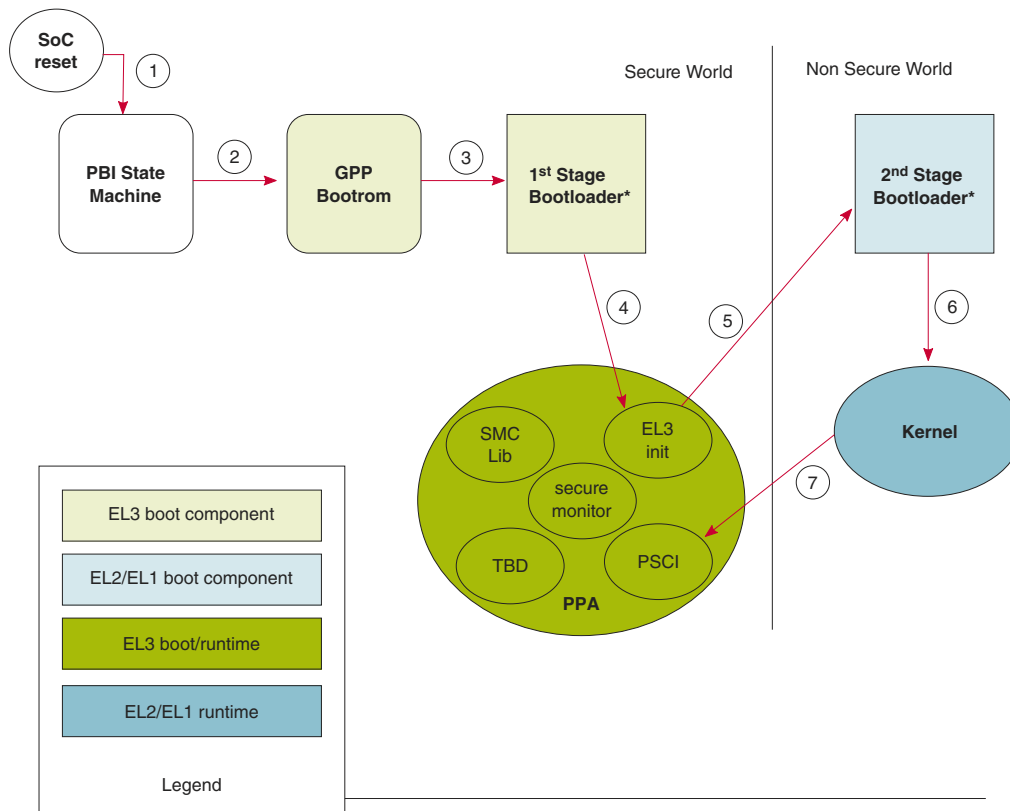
SoC reset

1

Secure World

Non Secure World

PBI State Machine

2

GPP Bootrom

3

1$^{st}$ Stage Bootloader*

2$^{nd}$ Stage Bootloader*

4

5

6

SMC Lib

EL3 init

secure monitor

TBD

PSCI

PPA

Kernel

7

EL3 boot component

EL2/EL1 boot component

EL3 boot/runtime

EL2/EL1 runtime

Legend